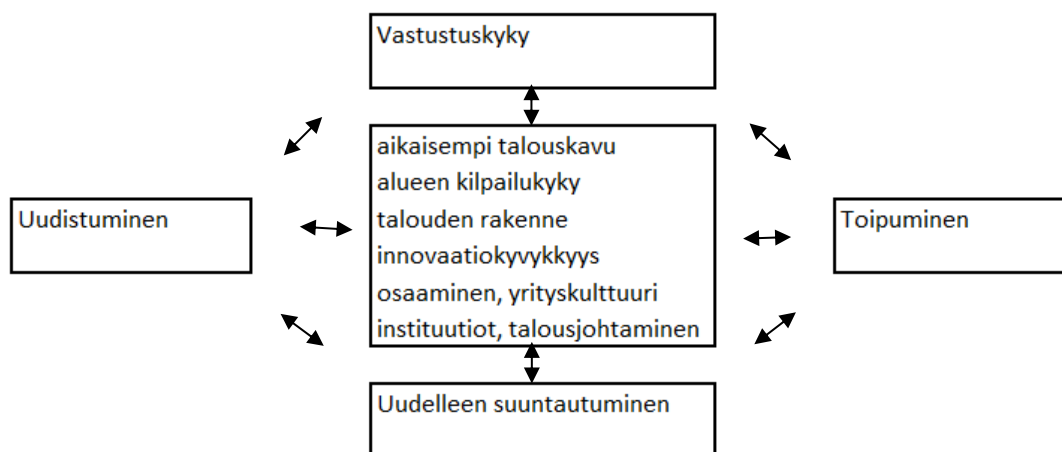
Vastustuskyky

Uudistuminen

aikaisempi talouskavu
alueen kilpailukyky
talouden rakenne
innovaatiokyvykkyys
osaaminen, yrityskulttuuri
instituutiot, talousjohtaminen

Toipuminen

Uudelleen suuntautuminen